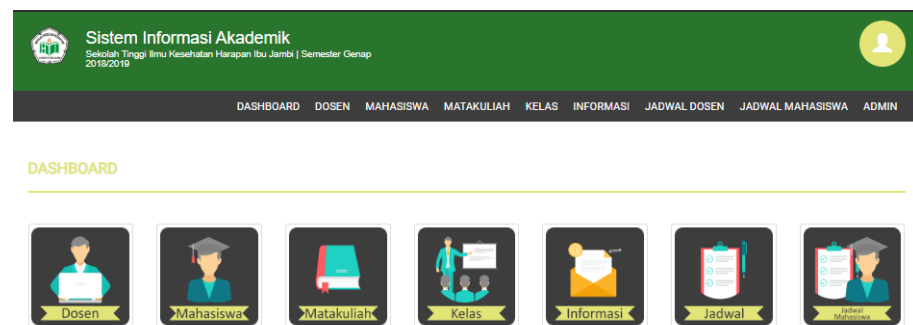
Sistem Informasi Akademik

Sekolah Tinggi Ilmu Kesehatan Harapan Ibu Jambi | Semester Genap 2018/2019

DASHBOARD DOSEN MAHASISWA MATAKULIAH KELAS INFORMASI JADWAL DOSEN JADWAL MAHASISWA ADMIN

DASHBOARD

Dosen

Mahasiswa

Matakuliah

Kelas

Informasi

Jadwal

Jadwal Mahasiswa